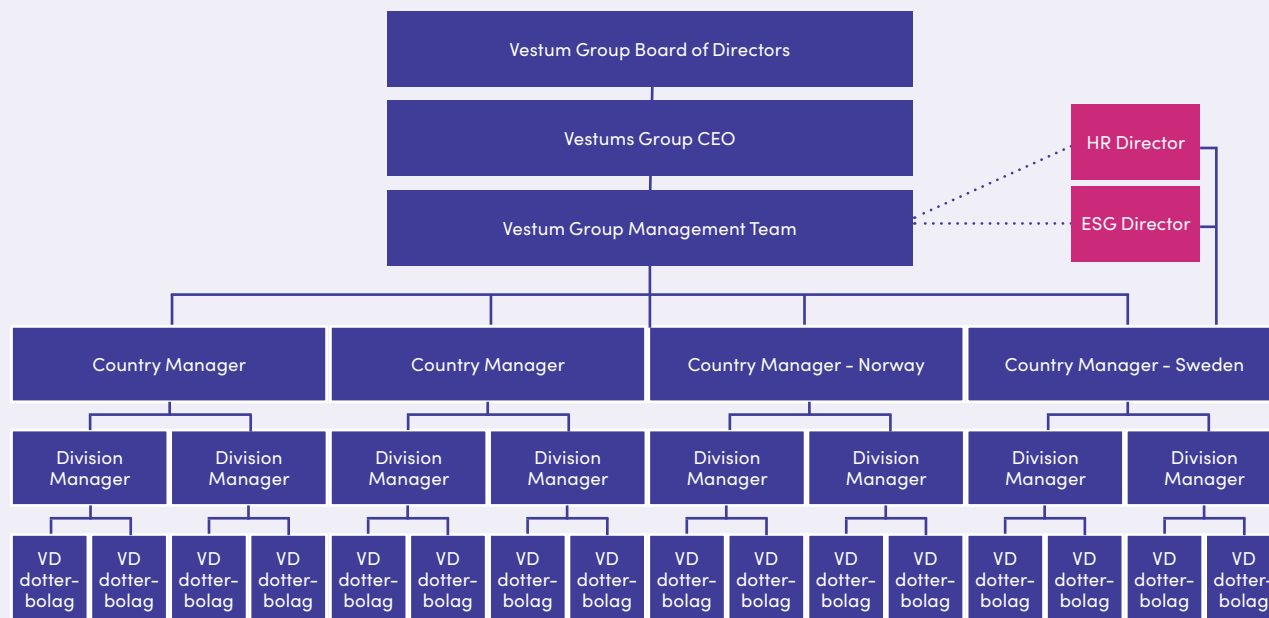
Vestum Group Board of Directors

Vestums Group CEO

Vestum Group Management Team

HR Director

ESG Director

Country Manager

Country Manager

Country Manager - Norway

Country Manager - Sweden

Division Manager

Division Manager

Division Manager

Division Manager

Division Manager

Division Manager

Division Manager

Division Manager

VD dotterbolag

VD dotterbolag

VD dotterbolag

VD dotterbolag

VD dotterbolag

VD dotterbolag

VD dotterbolag

VD dotterbolag

VD dotterbolag

VD dotterbolag

VD dotterbolag

VD dotterbolag

VD dotterbolag

VD dotterbolag

VD dotterbolag

VD dotterbolag